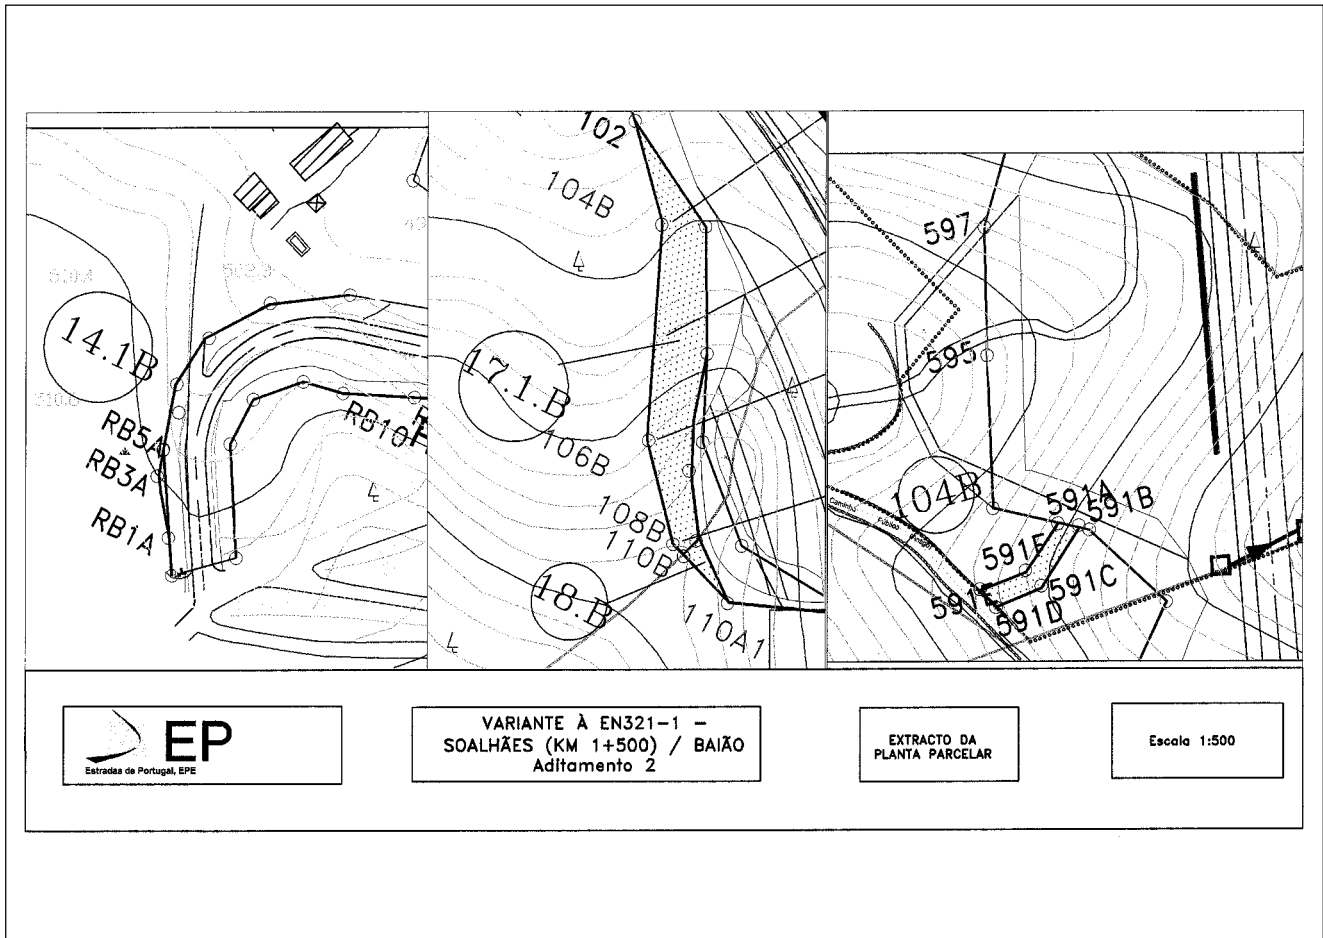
14.1B

RB5A

RB3A

RB1A

RB10

102

104B

17.1.B

106B

108B

110B

18.B

110A1

597

595

104B

591A

591B

591F

591C

591E

591D

Caminho Público

EP
Estradas de Portugal, EPE

VARIANTE À EN321-1 - SOALHÃES (KM 1+500) / BAIÃO
Aditamento 2

EXTRACTO DA PLANTA PARCELAR

Escala 1:500